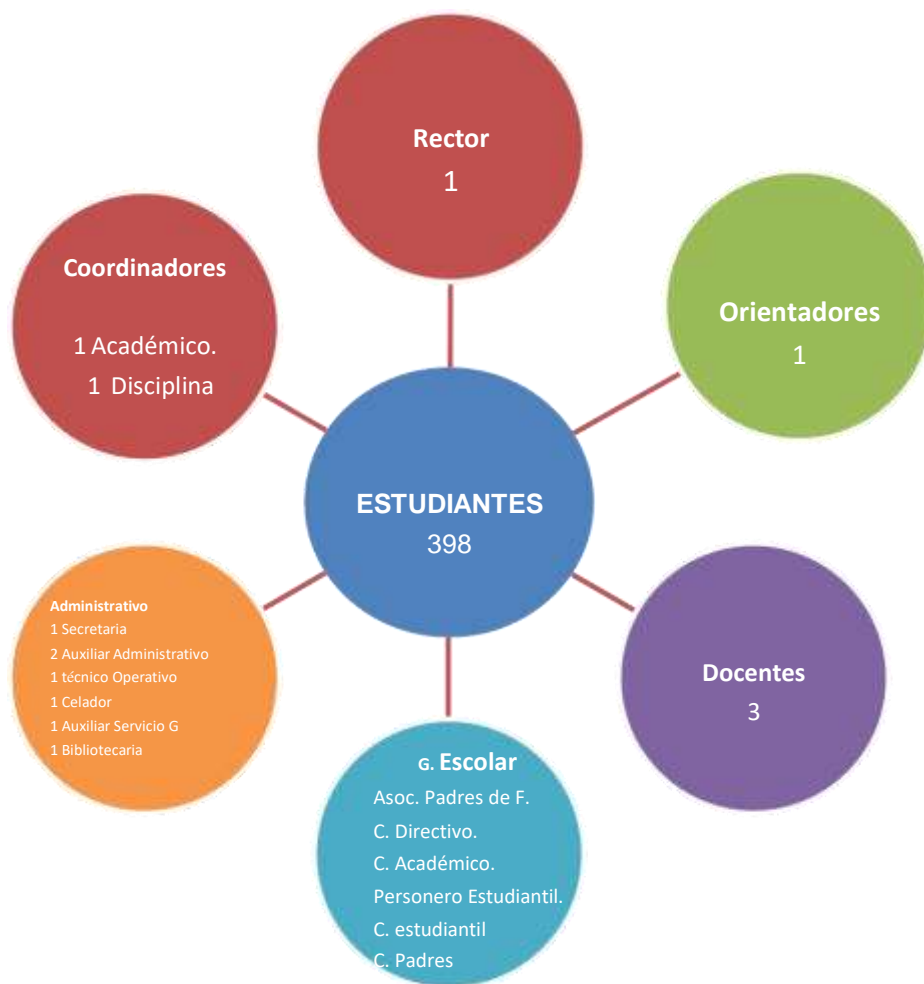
Rector
1

Coordinadores

1 Académico.
1 Disciplina

Orientadores
1

ESTUDIANTES
398

Administrativo
1 Secretaria
2 Auxiliar Administrativo
1 técnico Operativo
1 Celador
1 Auxiliar Servicio G
1 Bibliotecaria

Docentes
3

G. Escolar
Asoc. Padres de F.
C. Directivo.
C. Académico.
Personero Estudiantil.
C. estudiantil
C. Padres